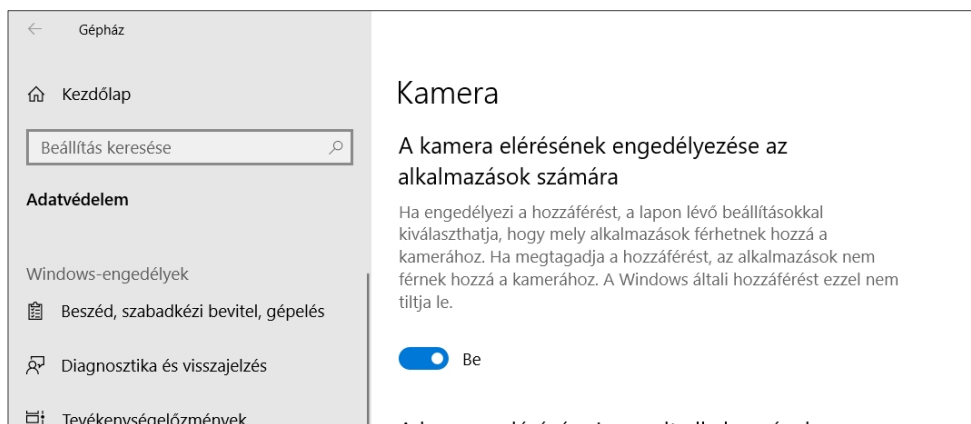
Gépház

Kezdőlap

Beállítás keresése

Adatvédelem

Windows-engedélyek

Beszéd, szabadkézi bevitel, gépelés

Diagnosztika és visszajelzés

Tevékenységelőzmények

Kamera

A kamera elérésének engedélyezése az alkalmazások számára

Ha engedélyezi a hozzáférést, a lapon lévő beállításokkal kiválaszthatja, hogy mely alkalmazások férhetnek hozzá a kamerához. Ha megtagadja a hozzáférést, az alkalmazások nem férnek hozzá a kamerához. A Windows általi hozzáférést ezzel nem tiltja le.

Be

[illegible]